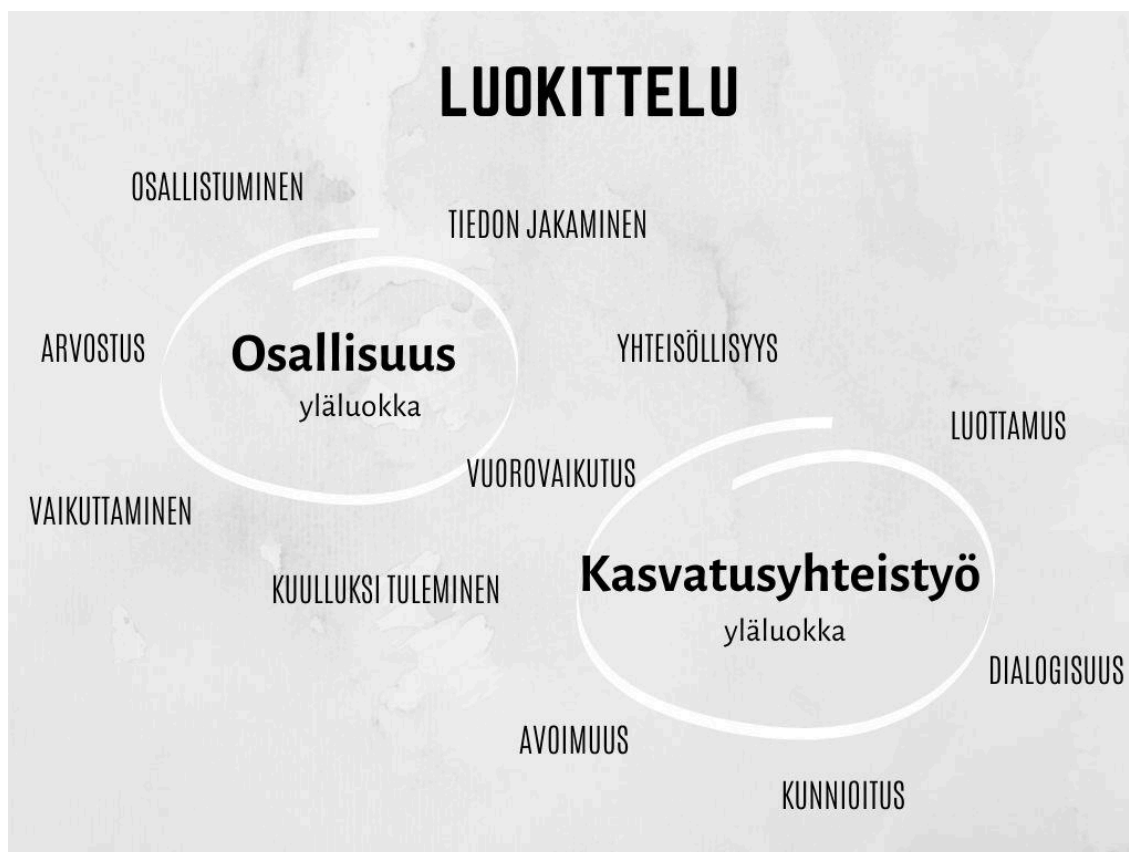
LUOKITTELU

OSALLISTUMINEN

TIEDON JAKAMINEN

ARVOSTUS

Osallisuus
yläluokka

YHTEISÖLLISYYS

LUOTTAMUS

VUOROVAIKUTUS

VAIKUTTAMINEN

KUULLUKSI TULEMINEN

Kasvatusyhteistyö
yläluokka

DIALOGISUUS

AVOIMUUS

KUNNIOITUS